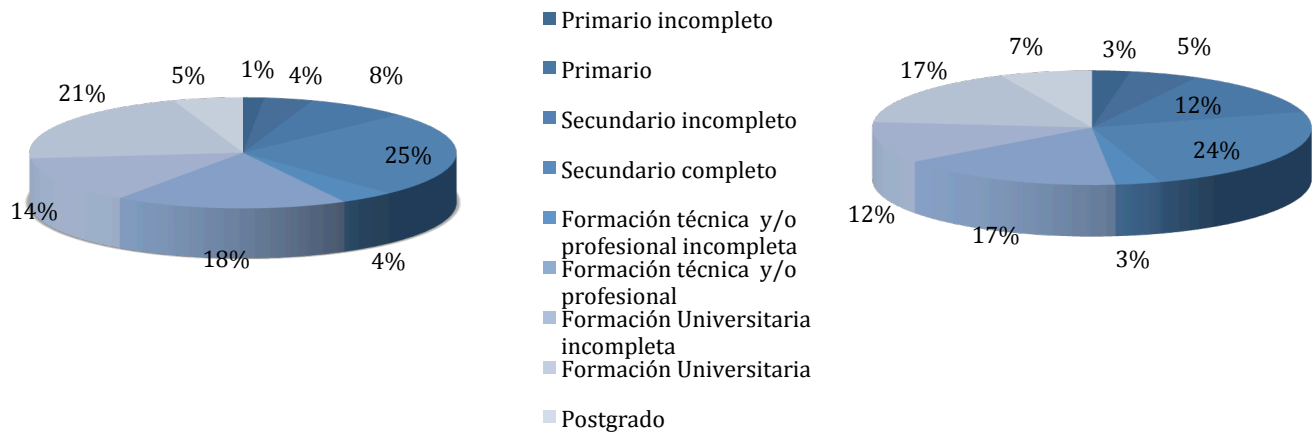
21%

5%

1%

4%

8%

25%

14%

18%

4%

Primario incompleto

Primario

Secundario incompleto

Secundario completo

Formación técnica y/o profesional incompleta

Formación técnica y/o profesional

Formación Universitaria incompleta

Formación Universitaria

Postgrado

17%

7%

3%

5%

12%

24%

12%

17%

3%